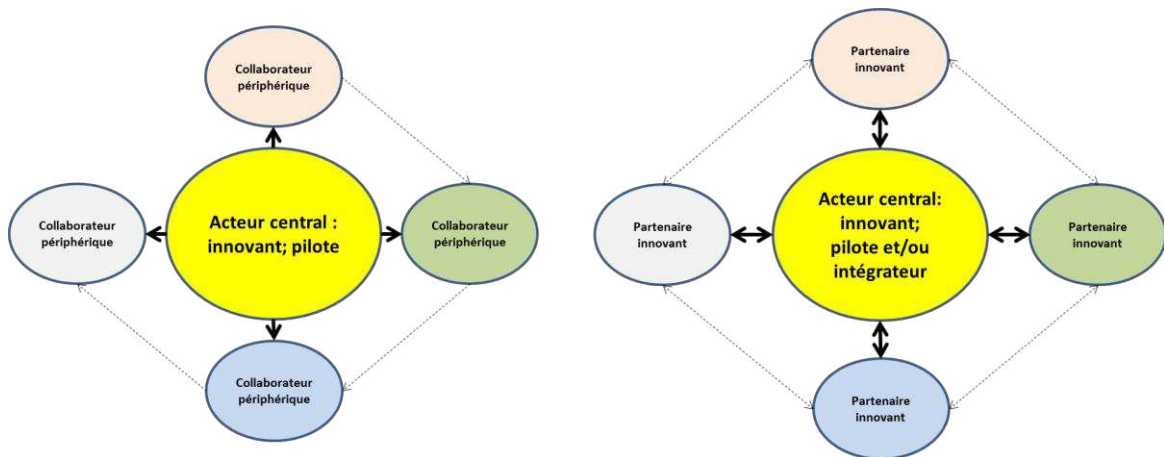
Collaborateur périphérique

Collaborateur périphérique

Acteur central : innovant; pilote

Collaborateur périphérique

Collaborateur périphérique

Partenaire innovant

Partenaire innovant

Acteur central: innovant; pilote et/ou intégrateur

Partenaire innovant

Partenaire innovant